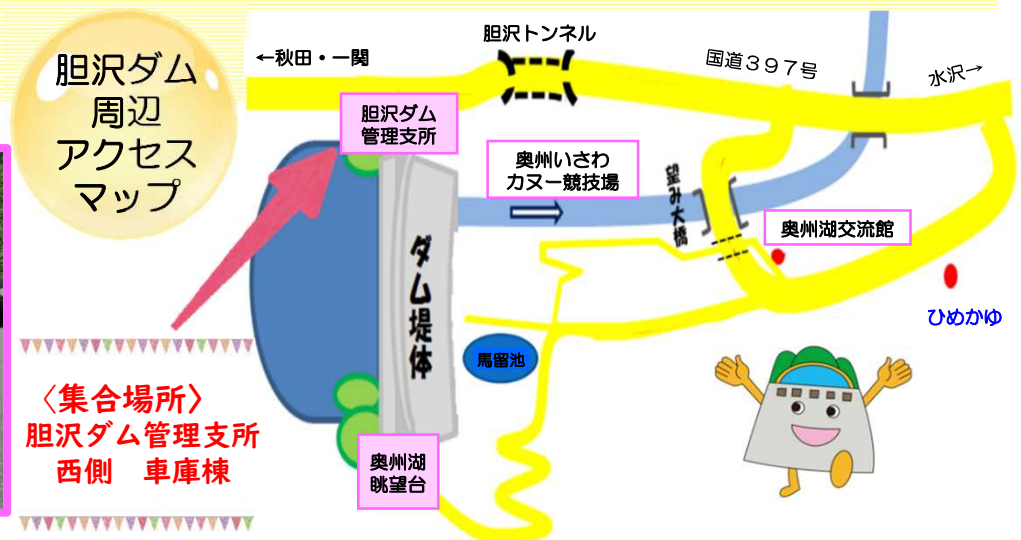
胆沢ダム周辺アクセスマップ

←秋田・一関

胆沢トンネル

国道３９７号

水沢→

胆沢ダム管理支所

奥州いさわカヌー競技場

望み大橋

奥州湖交流館

ダム堤体

馬留池

ひめかゆ

〈集合場所〉
胆沢ダム管理支所
西側　車庫棟

奥州湖眺望台